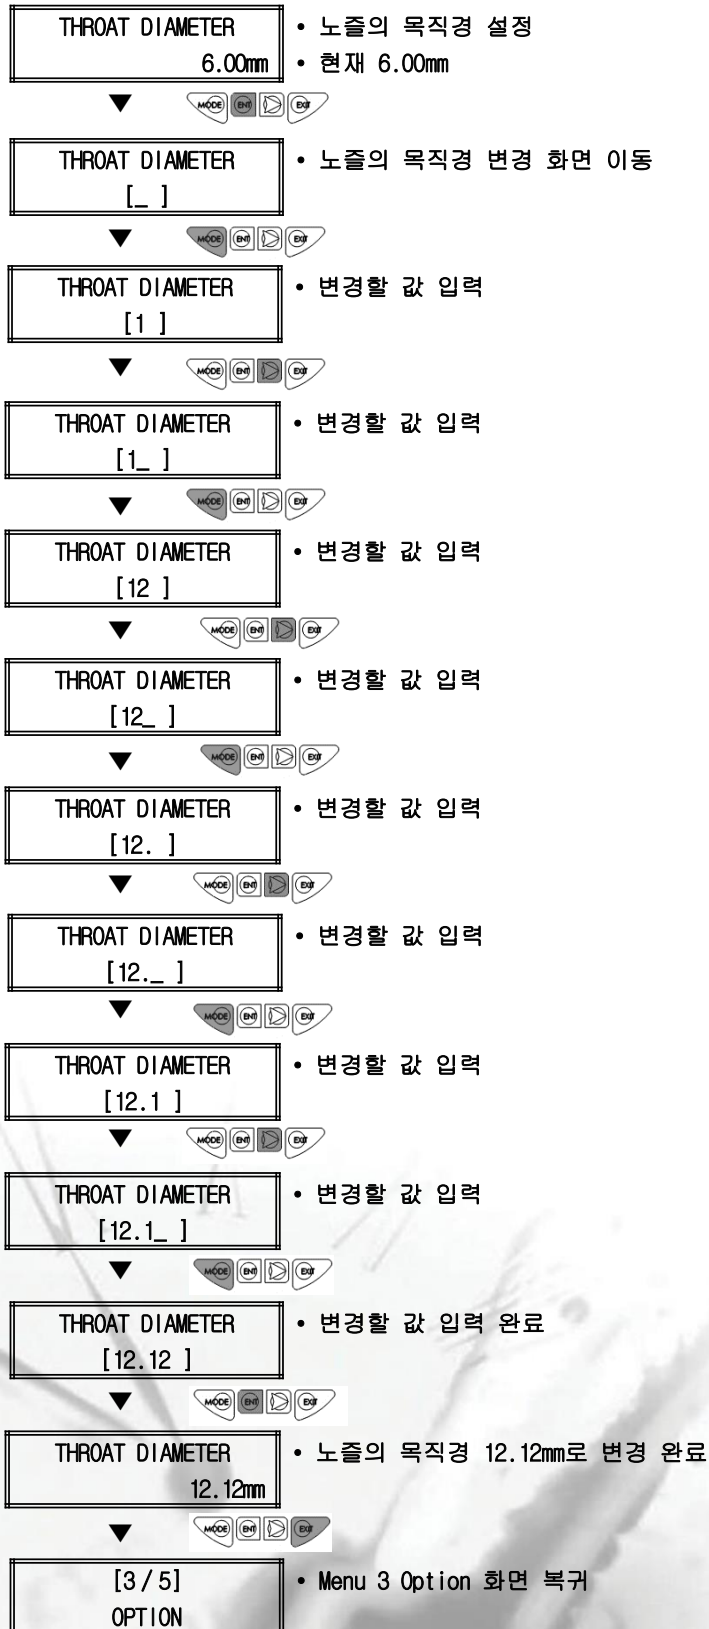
THROAT DIAMETER
6.00mm

• 노즐의 목직경 설정
• 현재 6.00mm

▼ MODE ENT EXIT

THROAT DIAMETER
[_ ]

• 노즐의 목직경 변경 화면 이동

▼ MODE ENT EXIT

THROAT DIAMETER
[1 ]

• 변경할 값 입력

▼ MODE ENT EXIT

THROAT DIAMETER
[1_ ]

• 변경할 값 입력

▼ MODE ENT EXIT

THROAT DIAMETER
[12 ]

• 변경할 값 입력

▼ MODE ENT EXIT

THROAT DIAMETER
[12_ ]

• 변경할 값 입력

▼ MODE ENT EXIT

THROAT DIAMETER
[12. ]

• 변경할 값 입력

▼ MODE ENT EXIT

THROAT DIAMETER
[12._ ]

• 변경할 값 입력

▼ MODE ENT EXIT

THROAT DIAMETER
[12.1 ]

• 변경할 값 입력

▼ MODE ENT EXIT

THROAT DIAMETER
[12.1_ ]

• 변경할 값 입력

▼ MODE ENT EXIT

THROAT DIAMETER
[12.12 ]

• 변경할 값 입력 완료

▼ MODE ENT EXIT

THROAT DIAMETER
12.12mm

• 노즐의 목직경 12.12mm로 변경 완료

▼ MODE ENT EXIT

[3 / 5]
OPTION

• Menu 3 Option 화면 복귀